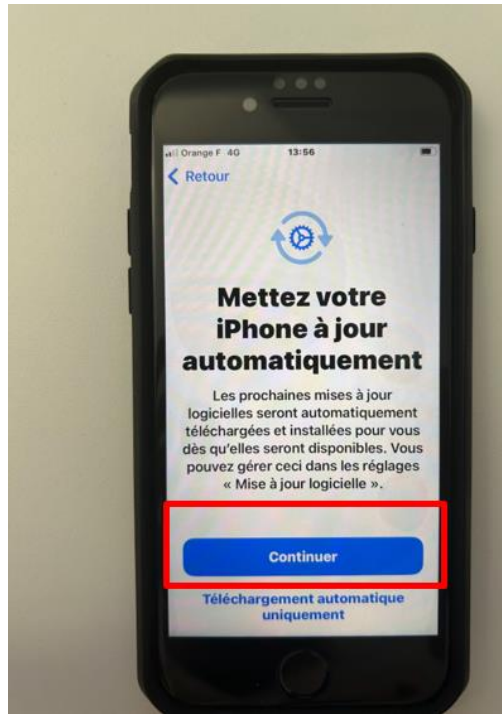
Orange F 4G
13:56
Retour

Mettez votre iPhone à jour automatiquement

Les prochaines mises à jour logicielles seront automatiquement téléchargées et installées pour vous dès qu'elles seront disponibles. Vous pouvez gérer ceci dans les réglages « Mise à jour logicielle ».

Continuer

Téléchargement automatique uniquement